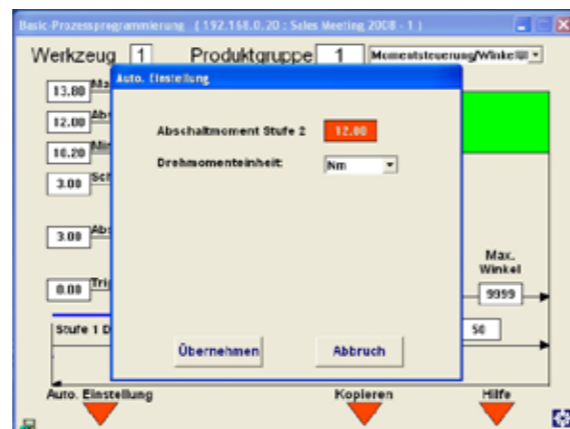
Basic-Prozessprogrammierung (192.168.0.20 : Sales Meeting 2008 - 1)

Werkzeug 1 Produktgruppe 1 Momentsteuerung/Winkel

13.80 Ma
12.00 Ab
10.20 Min
3.00 Sch
3.00 Abs
0.00 Tri

Stufe 1 D

Auto. Einstellung

Abschaltmoment Stufe 2 12.00

Drehmomenteinheit: Nm

Übernehmen

Abbruch

Max. Winkel

9999

50

Auto. Einstellung

Kopieren

Hilfe